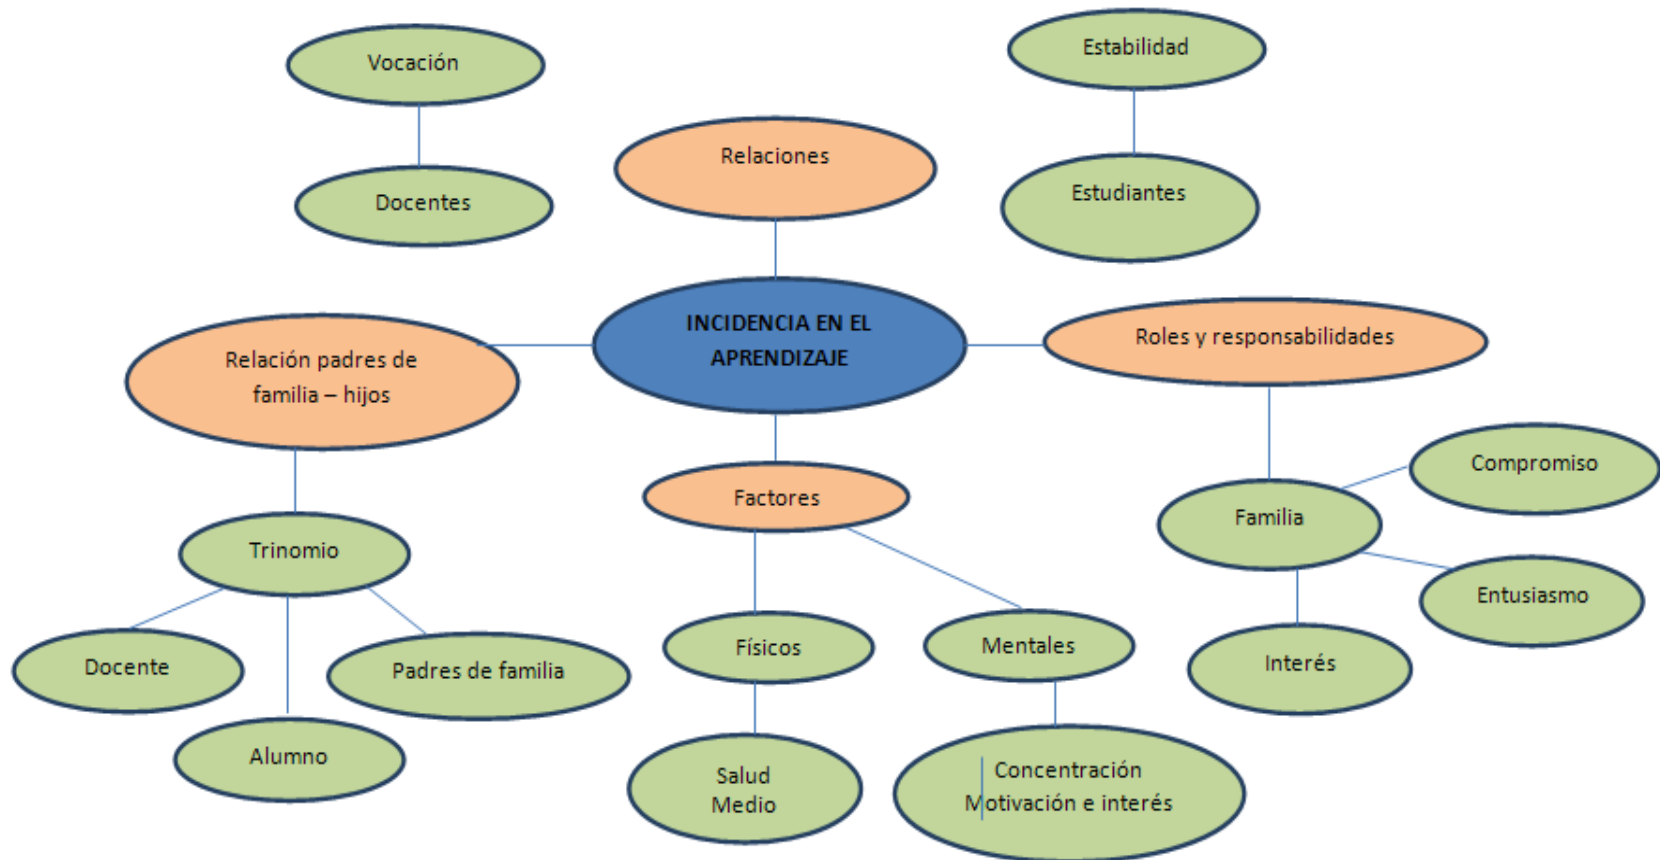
Vocación

Docentes

Relaciones

Estabilidad

Estudiantes

INCIDENCIA EN EL APRENDIZAJE

Relación padres de familia – hijos

Roles y responsabilidades

Trinomio

Docente

Alumno

Padres de familia

Factores

Físicos

Salud
Medio

Mentales

Concentración
Motivación e interés

Familia

Compromiso

Entusiasmo

Interés